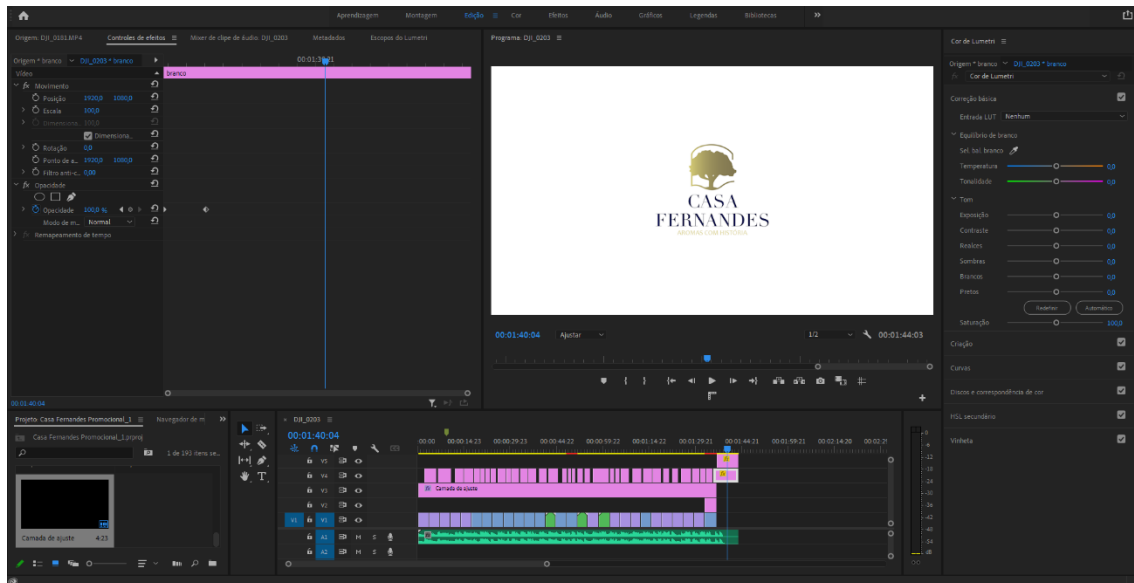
Aprendizagem Montagem Edição Cor Efeitos Áudio Gráficos Legendas Bibliotecas »

Origem: DJI_0161.MP4 Controles de efeitos ≡ Mixer de clipe de áudio: DJI_0203 Metadados Escopos do Lumetri

Origem * branco ˅ DJI_0203 * branco ▸ 00:01:30:01

Vídeo ▴ branco

fx Movimento

Posição 1920,0 1080,0

Escala 100,0

Dimensiona... 100,0

Dimensiona...

Rotação 0,0

Ponto de a... 1920,0 1080,0

Filtro anti-c... 0,00

fx Opacidade

Opacidade 100,0 %

Modo de m... Normal

fx Remapeamento de tempo

00:01:40:04

Programa: DJI_0203 ≡

CASA FERNANDES

AROMAS COM HISTÓRIA

00:01:40:04 Ajustar 1/2 00:01:44:03

Cor de Lumetri ≡

Origem * branco ˅ DJI_0203 * branco

fx Cor de Lumetri

Correção básica

Entrada LUT Nenhum

Equilíbrio de branco

Sel. bal. branco

Temperatura 0,0

Totalidade 0,0

Tom

Exposição 0,0

Contraste 0,0

Realces 0,0

Sombras 0,0

Brancos 0,0

Pretos 0,0

Redefinir Automático

Saturação 100,0

Criação

Curvas

Discos e correspondência de cor

HSL secundário

Vinheta

Projeto: Casa Fernandes Promocional_1 ≡ Navegador de m »

Casa Fernandes Promocional_1.prproj

1 de 193 itens se...

Camada de ajuste 4:23

DJI_0203 ≡

00:01:40:04

:00:00 00:00:14:23 00:00:29:23 00:00:44:22 00:00:59:22 00:01:14:22 00:01:29:21 00:01:44:21 00:01:59:21 00:02:14:20 00:02:2

V5 V4 V3 V2 V1 A1 A2

fx Camada de ajuste

-6 -12 -18 -24 -30 -36 -42 -48 -54 dB